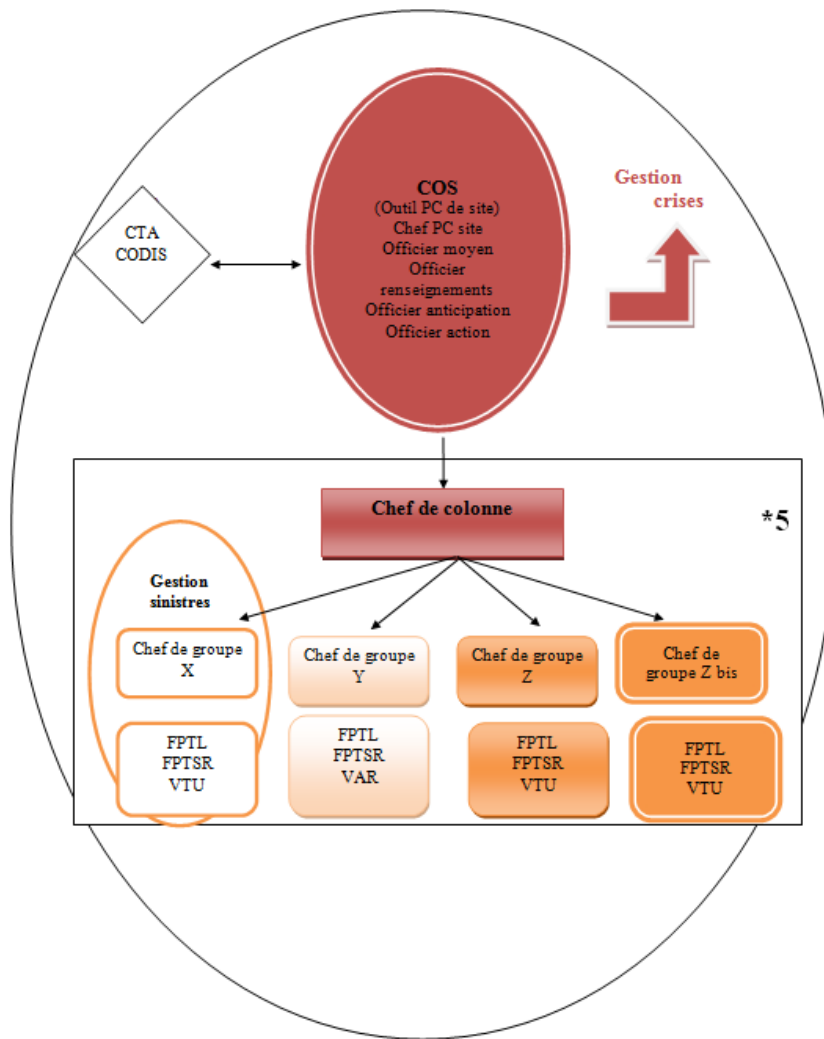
CTA
CODIS

COS
(Outil PC de site)
Chef PC site
Officier moyen
Officier renseignements
Officier anticipation
Officier action

Gestion crises

Chef de colonne

*5

Gestion sinistres

Chef de groupe X

FPTL
FPTSR
VTU

Chef de groupe Y

FPTL
FPTSR
VAR

Chef de groupe Z

FPTL
FPTSR
VTU

Chef de groupe Z bis

FPTL
FPTSR
VTU